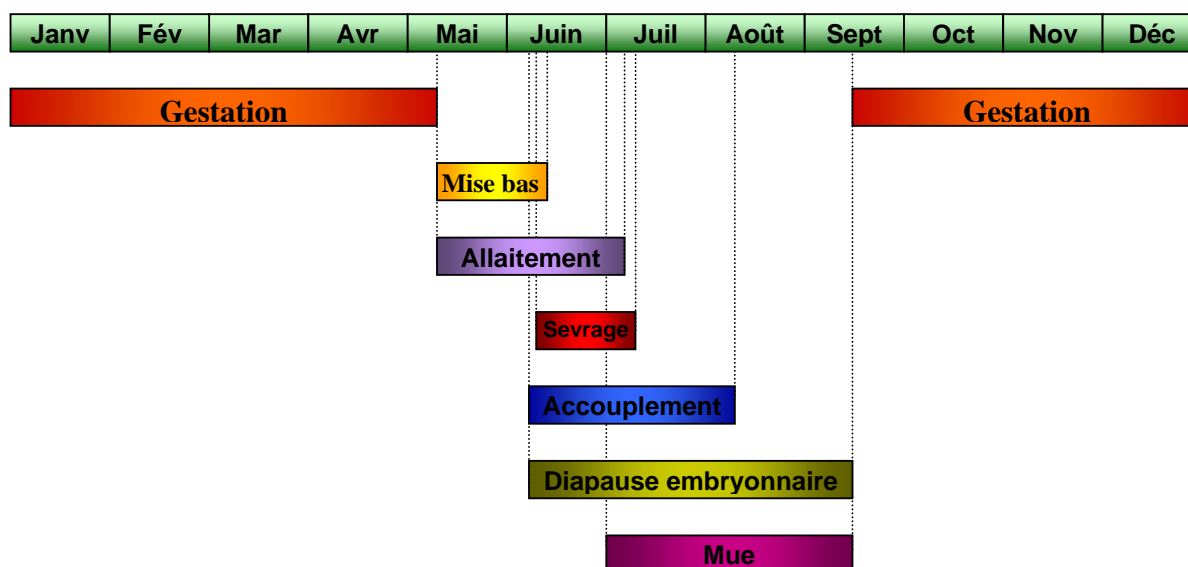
| Janv | Fév | Mar | Avr | Mai | Juin | Juil | Août | Sept | Oct | Nov | Déc |
|---|---|---|---|---|---|---|---|---|---|---|---|

Gestation

Gestation

Mise bas

Allaitement

Sevrage

Accouplement

Diapause embryonnaire

Mue